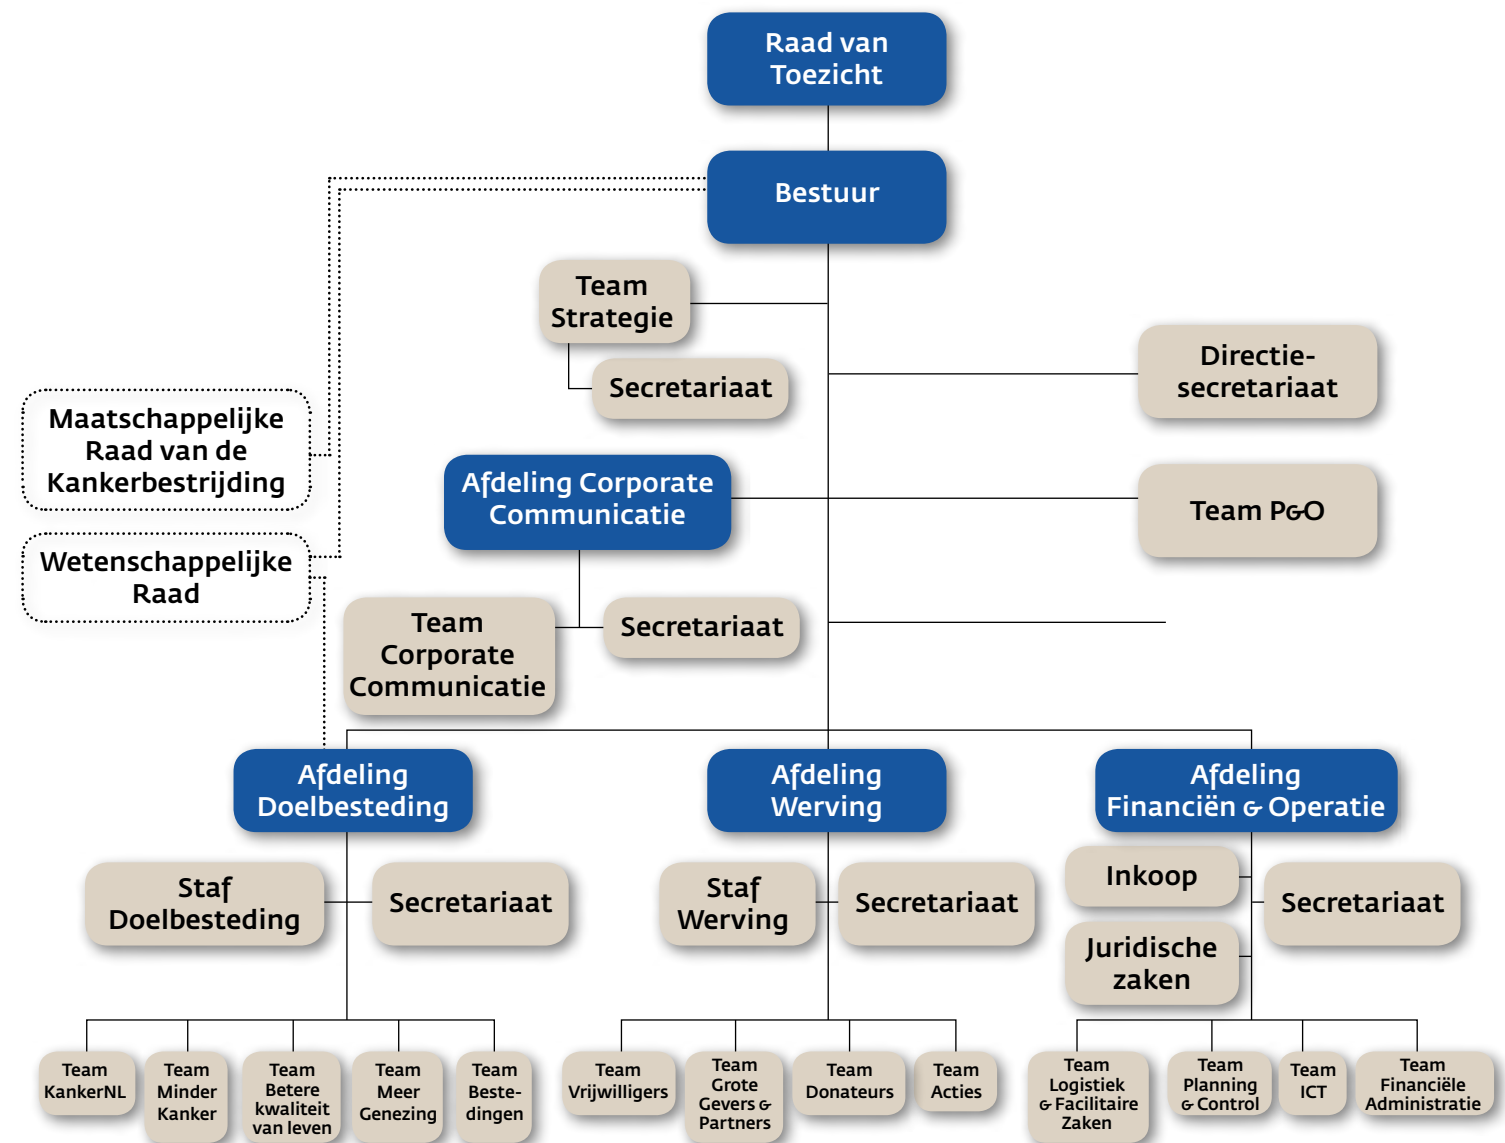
Raad van Toezicht

Bestuur

Team Strategie

Secretariaat

Directiesecretariaat

Maatschappelijke Raad van de Kankerbestrijding

Afdeling Corporate Communicatie

Team P&O

Wetenschappelijke Raad

Team Corporate Communicatie

Secretariaat

Afdeling Doelbesteding

Afdeling Werving

Afdeling Financiën & Operatie

Staf Doelbesteding

Secretariaat

Staf Werving

Secretariaat

Inkoop

Secretariaat

Juridische zaken

Team KankerNL

Team Minder Kanker

Team Betere kwaliteit van leven

Team Meer Genezing

Team Bestedingen

Team Vrijwilligers

Team Grote Gevers & Partners

Team Donateurs

Team Acties

Team Logistiek & Facilitaire Zaken

Team Planning & Control

Team ICT

Team Financiële Administratie